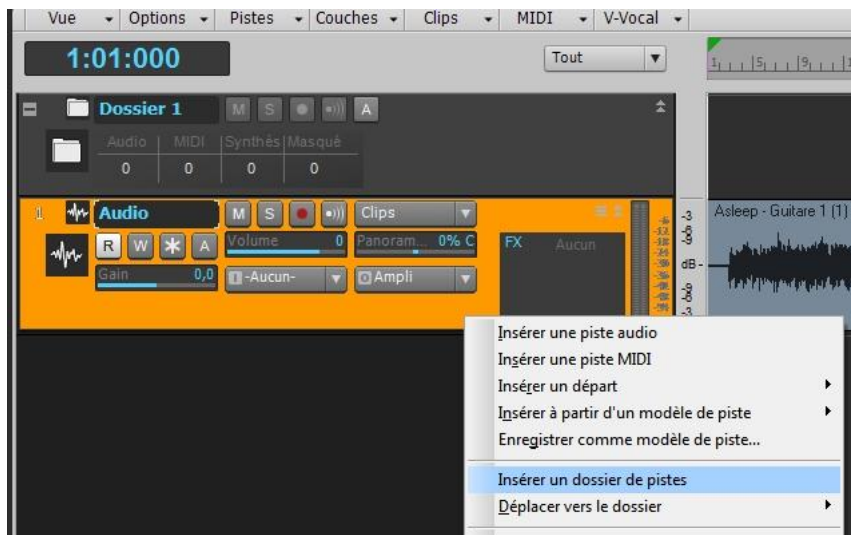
Vue Options Pistes Couches Clips MIDI V-Vocal

1:01:000

Tout

1 5 9

Dossier 1 M S A

Audio MIDI Synthés Masqué
0 0 0 0

1 Audio M S Clips
R W A Volume 0 Panoram... 0% C FX Aucun
Gain 0,0 -Aucun- Ampli

-3
-9
dB-
-9
-3

Asleep - Guitare 1 (1)

Insérer une piste audio
Insérer une piste MIDI
Insérer un départ
Insérer à partir d'un modèle de piste
Enregistrer comme modèle de piste...
Insérer un dossier de pistes
Déplacer vers le dossier